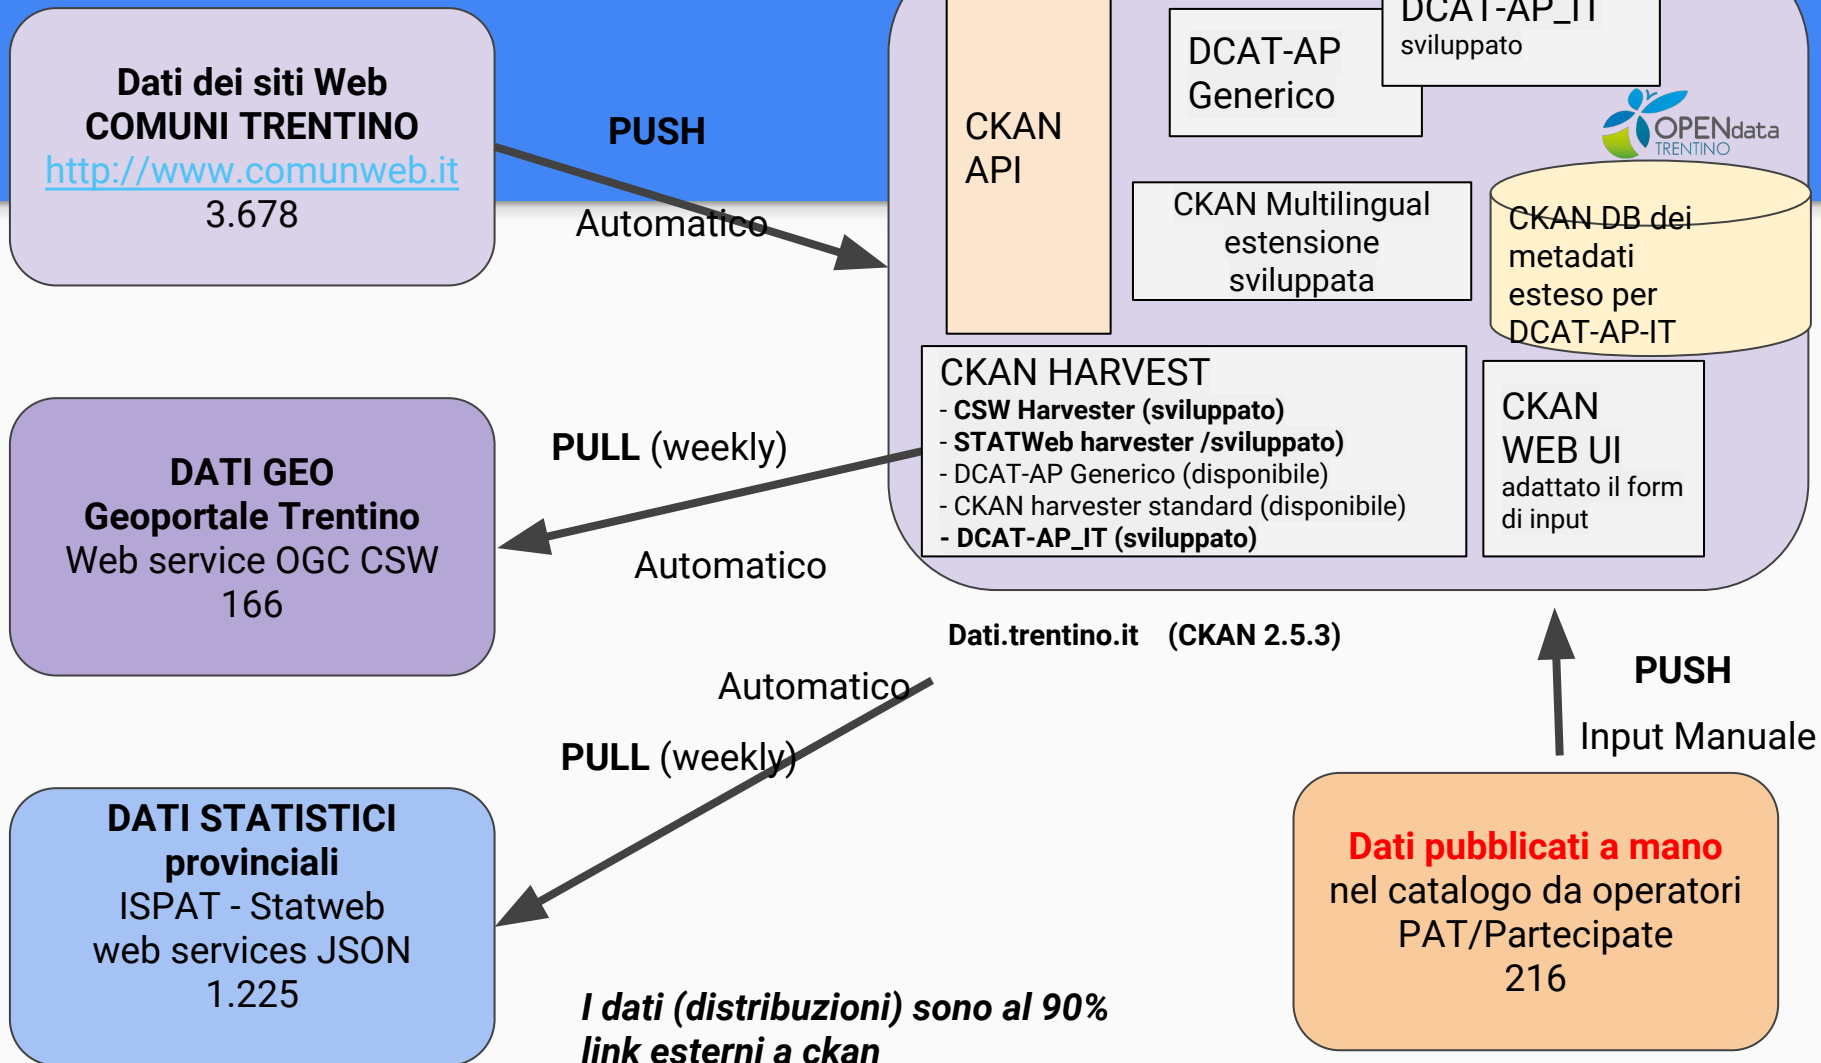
Dati dei siti Web
COMUNI TRENTINO
http://www.comunweb.it
3.678

PUSH

Automatico

CKAN API

DCAT-AP Generico

DCAT-AP_IT sviluppato

OPENdata TRENTINO

CKAN Multilingual estensione sviluppata

CKAN DB dei metadati esteso per DCAT-AP-IT

DATI GEO
Geoportale Trentino
Web service OGC CSW
166

PULL (weekly)

Automatico

CKAN HARVEST
- CSW Harvester (sviluppato)
- STATWeb harvester /sviluppato)
- DCAT-AP Generico (disponibile)
- CKAN harvester standard (disponibile)
- DCAT-AP_IT (sviluppato)

CKAN WEB UI
adattato il form di input

Dati.trentino.it (CKAN 2.5.3)

Automatico

PULL (weekly)

PUSH

Input Manuale

DATI STATISTICI provinciali
ISPAT - Statweb
web services JSON
1.225

I dati (distribuzioni) sono al 90% link esterni a ckan

Dati pubblicati a mano
nel catalogo da operatori PAT/Partecipate
216